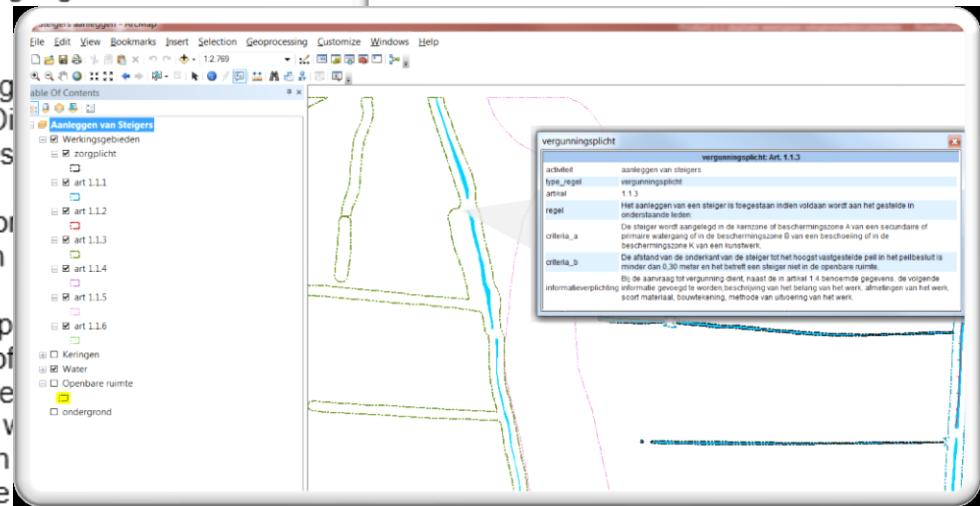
Steigers aanleggen - ArcMap

File Edit View Bookmarks Insert Selection Geoprocessing Customize Windows Help

1:2.769

able Of Contents

Aanleggen van Steigers
Werkingsgebieden
zorgplicht
art 1.1.1
art 1.1.2
art 1.1.3
art 1.1.4
art 1.1.5
art 1.1.6
Keringen
Water
Openbare ruimte
ondergrond

vergunningsplicht

| vergunningsplicht: Art. 1.1.3 | |
|---|---|
| activiteit | aanleggen van steigers |
| type_regel | vergunningsplicht |
| artikel | 1.1.3 |
| regel | Het aanleggen van een steiger is toegestaan indien voldaan wordt aan het gestelde in onderstaande leden: |
| criteria_a | De steiger wordt aangelegd in de kernzone of beschermingszone A van een secundaire of primaire watergang of in de beschermingszone B van een beschoeiing of in de beschermingszone K van een kunstwerk. |
| criteria_b | De afstand van de onderkant van de steiger tot het hoogst vastgestelde peil in het peilbesluit is minder dan 0,30 meter en het betreft een steiger niet in de openbare ruimte. |
| informatieverplichting | Bij de aanvraag tot vergunning dient, naast de in artikel 1.4 benoemde gegevens, de volgende informatie gevoegd te worden,beschrijving van het belang van het werk, afmetingen van het werk, soort materiaal, bouwtekening, methode van uitvoering van het werk. |

g
Di
s
or
n
p
of
e
v
n
e